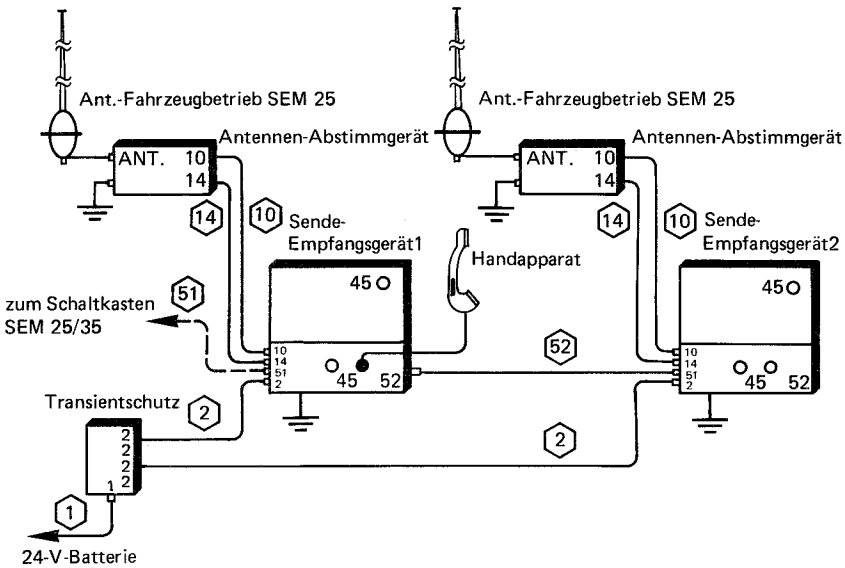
Ant.-Fahrzeugbetrieb SEM 25

Ant.-Fahrzeugbetrieb SEM 25

Antennen-Abstimmgerät

Antennen-Abstimmgerät

ANT. 10
14

ANT. 10
14

14

10

Sende-Empfangsgerät1

14

10

Sende-Empfangsgerät2

Handapparat

45

45

zum Schaltkasten SEM 25/35

51

10
14
51
2

45

52

52

10
14
51
2

45

52

Transientschutz

2

2
2
2
2
1

2

1

24-V-Batterie